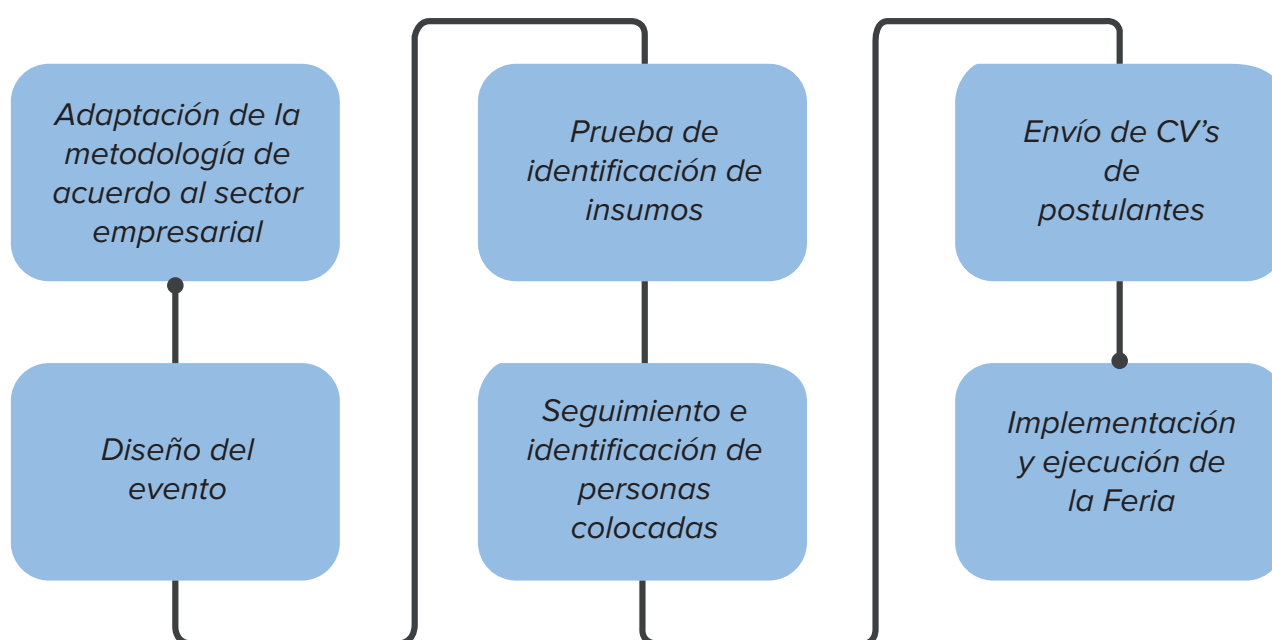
Adaptación de la metodología de acuerdo al sector empresarial

Diseño del evento

Prueba de identificación de insumos

Seguimiento e identificación de personas colocadas

Envío de CV's de postulantes

Implementación y ejecución de la Feria